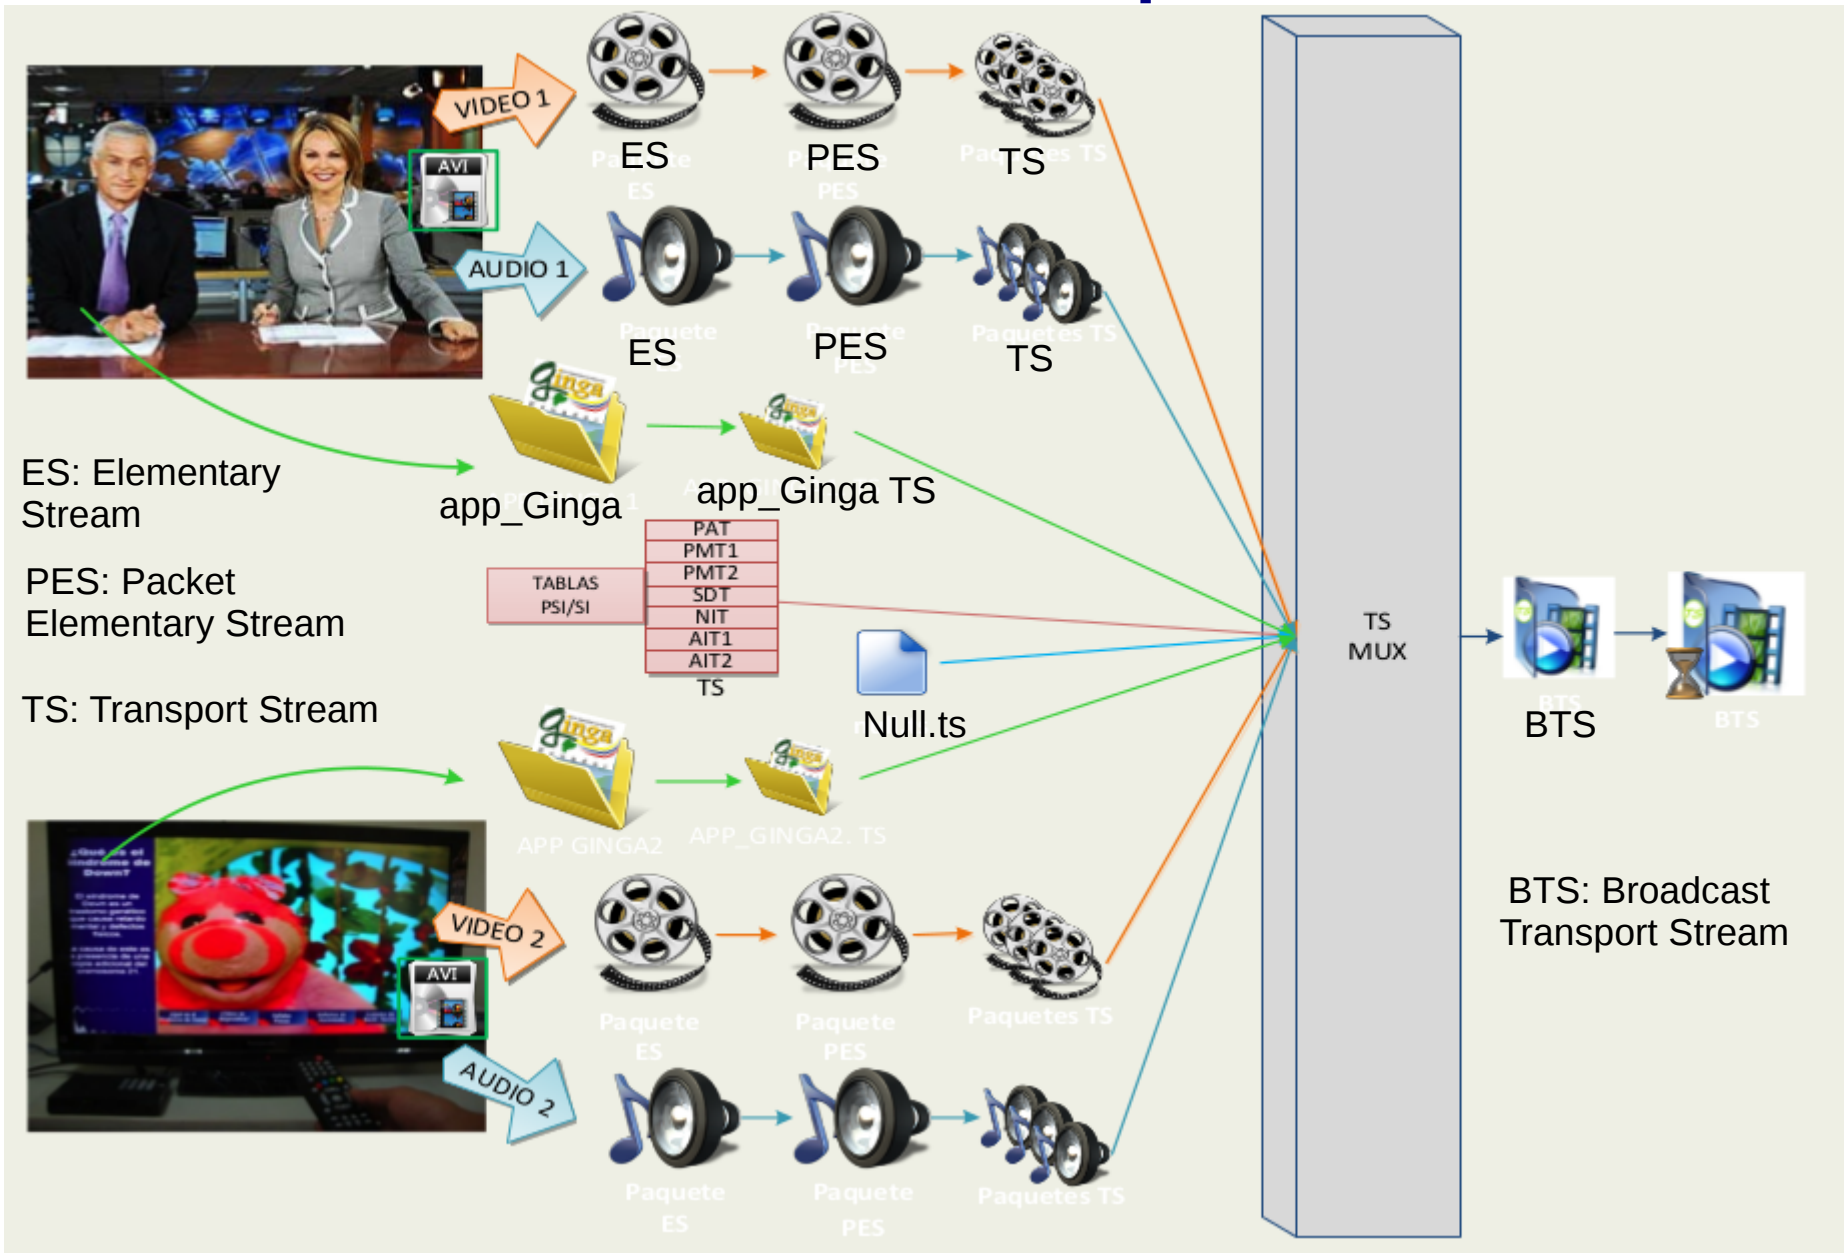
VIDEO 1

AVI

ES

PES

TS

AUDIO 1

ES

PES

TS

app_Ginga

app_Ginga TS

ES: Elementary Stream

PES: Packet Elementary Stream

TS: Transport Stream

TABLAS PSI/SI

PAT
PMT1
PMT2
SDT
NIT
AIT1
AIT2
TS

Null.ts

TS MUX

BTS

BTS: Broadcast Transport Stream

APP GINGA2

APP_GINGA2. TS

VIDEO 2

AVI

Paquete ES

Paquete PES

Paquetes TS

AUDIO 2

Paquete ES

Paquete PES

Paquetes TS